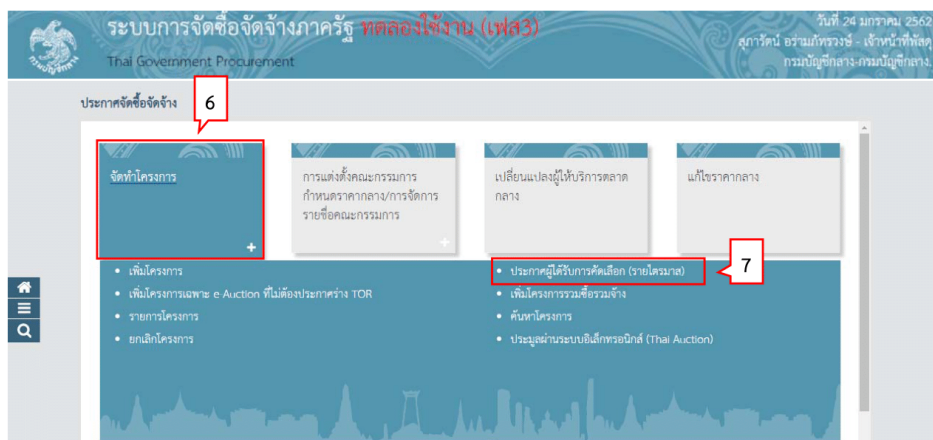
ระบบการจัดซื้อจัดจ้างภาครัฐ ทดลองใช้งาน (เฟส3)
Thai Government Procurement

วันที่ 24 มกราคม 2562
สุภารัตน์ อร่ามภัทรวงษ์ - เจ้าหน้าที่พัสดุ
กรมบัญชีกลาง-กรมบัญชีกลาง

ประกาศจัดซื้อจัดจ้าง

6

จัดทำโครงการ

การแต่งตั้งคณะกรรมการ กำหนดราคากลาง/การจัดการ รายชื่อคณะกรรมการ

เปลี่ยนแปลงผู้ให้บริการตลาดกลาง

แก้ไขราคากลาง

• เพิ่มโครงการ
• เพิ่มโครงการเฉพาะ e-Auction ที่ไม่ต้องประกาศร่าง TOR
• รายการโครงการ
• ยกเลิกโครงการ

• ประกาศผู้ได้รับการคัดเลือก (รายไตรมาส)
• เพิ่มโครงการรวมซื้อรวมจ้าง
• ค้นหาโครงการ
• ประมูลผ่านระบบอิเล็กทรอนิกส์ (Thai Auction)

7